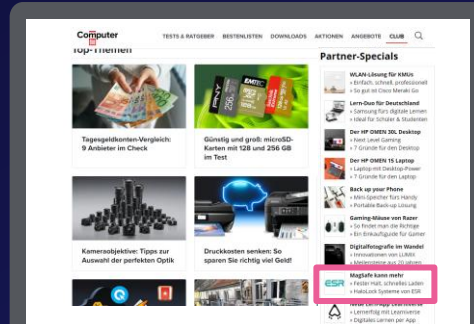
Computer BILD

TESTS & RATGEBER BESTENLISTEN DOWNLOADS AKTIONEN ANGEBOTE CLUB

Top-Themen

Tagesgeldkonten-Vergleich: 9 Anbieter im Check

Günstig und groß: microSD-Karten mit 128 und 256 GB im Test

Kameraobjektive: Tipps zur Auswahl der perfekten Optik

Druckkosten senken: So sparen Sie richtig viel Geld!

Partner-Specials

WLAN-Lösung für KMUs
» Einfach, sicher, professionell
» So gut ist Cisco Meraki Go

Lern-Duo für Deutschland
» Samsung fürs digitale Lernen
» Ideal für Schüler & Studenten

Der HP OMEN 30L Desktop
» Next Level Gaming
» 7 Gründe für den Desktop

Der HP OMEN 15 Laptop
» Laptop mit Desktop-Power
» 7 Gründe für den Laptop

Back up your Phone
» Mini-Speicher fürs Handy
» Portable Back-up Lösung

Gaming-Mäuse von Razer
» So findet man die Richtige
» Ein Einkaufsguide für Gamer

Digitalfotografie im Wandel
» Innovationen von LUMIX
» Meilensteine aus 20 Jahren

MagSafe kann mehr
» Fester Halt, schnelles Laden
» HaloLock Systeme von ESR

ESR

» Lernerfolg mit Learnversum
» Digitales Lernen per App